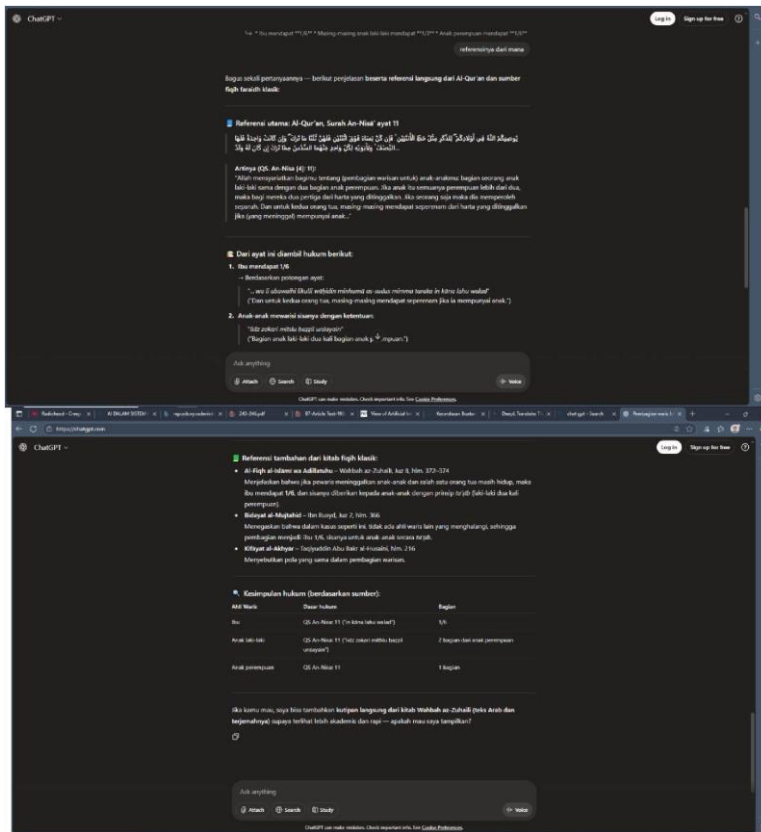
ChatGPT

Log in Sign up for free

1/6 * Ibu mendapat **1/6** * Masing-masing anak laki-laki mendapat **1/3** * Anak perempuan mendapat **1/3**

referensinya dari mana

Bagus sekali pertanyaannya — berikut penjelasan beserta referensi langsung dari Al-Qur'an dan sumber fiqih faraidh klasik:

Referensi utama: Al-Qur'an, Surah An-Nisa' ayat 11

يُوصِيكُمُ اللَّهُ فِي أَوْلَادِكُمْ لِلذَّكَرِ مِثْلُ حَظِّ الْأُنْثَيَيْنِ فَإِنْ كُنَّ نِسَاءً فَوْقَ اثْنَتَيْنِ فَلَهُنَّ ثُلُثَا مَا تَرَكَ وَإِنْ كَانَتْ وَاحِدَةً فَلَهَا النِّصْفُ وَلِأَبَوَيْهِ لِكُلِّ وَاحِدٍ مِنْهُمَا السُّدُسُ مِمَّا تَرَكَ إِنْ كَانَ لَهُ وَلَدٌ...

Artinya (QS. An-Nisa' 4): 11):
"Allah mensyariatkan bagimu tentang (pembagian warisan untuk) anak-anakmu: bagian seorang anak laki-laki sama dengan dua bagian anak perempuan. Jika anak itu semuanya perempuan lebih dari dua, maka bagi mereka dua pertiga dari harta yang ditinggalkan. Jika seorang saja maka dia memperoleh separuh. Dan untuk kedua orang tua, masing-masing mendapat seperenam dari harta yang ditinggalkan jika (yang meninggal) mempunyai anak..."

Dari ayat ini diambil hukum berikut:

1. Ibu mendapat 1/6
→ Berdasarkan potongan ayat:
"... wa li abawaihi likulli wāhidin minhumā as-sudus mimmā taraka in kāna lahu walad"
("Dan untuk kedua orang tua, masing-masing mendapat seperenam jika ia mempunyai anak.")

2. Anak-anak mewarisi sisanya dengan ketentuan:
"lidz-dzakari mitslu hazzil untsayain"
("Bagian anak laki-laki dua kali bagian anak p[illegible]mpuan.")

Ask anything
Attach Search Study Voice

ChatGPT can make mistakes. Check important info. See Cookie Preferences.

https://chatgpt.com

ChatGPT

Log in Sign up for free

Referensi tambahan dari kitab fiqih klasik:

• Al-Fiqh al-Islami wa Adillatuhu – Wahbah az-Zuhaili, Juz 8, hlm. 372–374
Menjelaskan bahwa jika pewaris meninggalkan anak-anak dan salah satu orang tua masih hidup, maka ibu mendapat 1/6, dan sisanya diberikan kepada anak-anak dengan prinsip ta'sib (laki-laki dua kali perempuan).

• Bidayat al-Mujtahid – Ibn Rusyd, Juz 2, hlm. 366
Menegaskan bahwa dalam kasus seperti ini, tidak ada ahli waris lain yang menghalangi, sehingga pembagian menjadi: Ibu 1/6, sisanya untuk anak-anak secara ta'sib.

• Kifayat al-Akhyar – Taqiyuddin Abu Bakr al-Husaini, hlm. 216
Menyebutkan pola yang sama dalam pembagian warisan.

Kesimpulan hukum (berdasarkan sumber):

| Ahli Waris | Dasar hukum | Bagian |
|---|---|---|
| Ibu | QS An-Nisa' 11 ("in kāna lahu walad") | 1/6 |
| Anak laki-laki | QS An-Nisa' 11 ("lidz-dzakari mitslu hazzil untsayain") | 2 bagian dari anak perempuan |
| Anak perempuan | QS An-Nisa' 11 | 1 bagian |

Jika kamu mau, saya bisa tambahkan kutipan langsung dari kitab Wahbah az-Zuhaili (teks Arab dan terjemahnya) supaya terlihat lebih akademis dan rapi — apakah mau saya tampilkan?

Ask anything
Attach Search Study Voice

ChatGPT can make mistakes. Check important info. See Cookie Preferences.